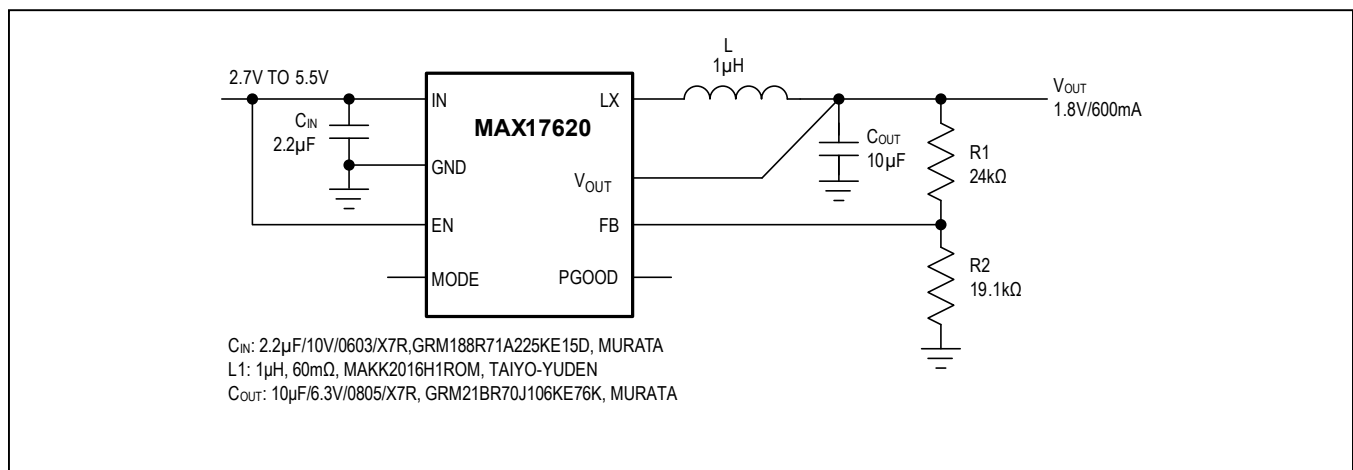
2.7V TO 5.5V

$C_{IN}$
2.2µF

IN
GND
EN
MODE

MAX17620

LX
$V_{OUT}$
FB
PGOOD

L
1µH

$C_{OUT}$
10µF

R1
24kΩ

R2
19.1kΩ

$V_{OUT}$
1.8V/600mA

$C_{IN}$: 2.2µF/10V/0603/X7R,GRM188R71A225KE15D, MURATA
L1: 1µH, 60mΩ, MAKK2016H1ROM, TAIYO-YUDEN
$C_{OUT}$: 10µF/6.3V/0805/X7R, GRM21BR70J106KE76K, MURATA